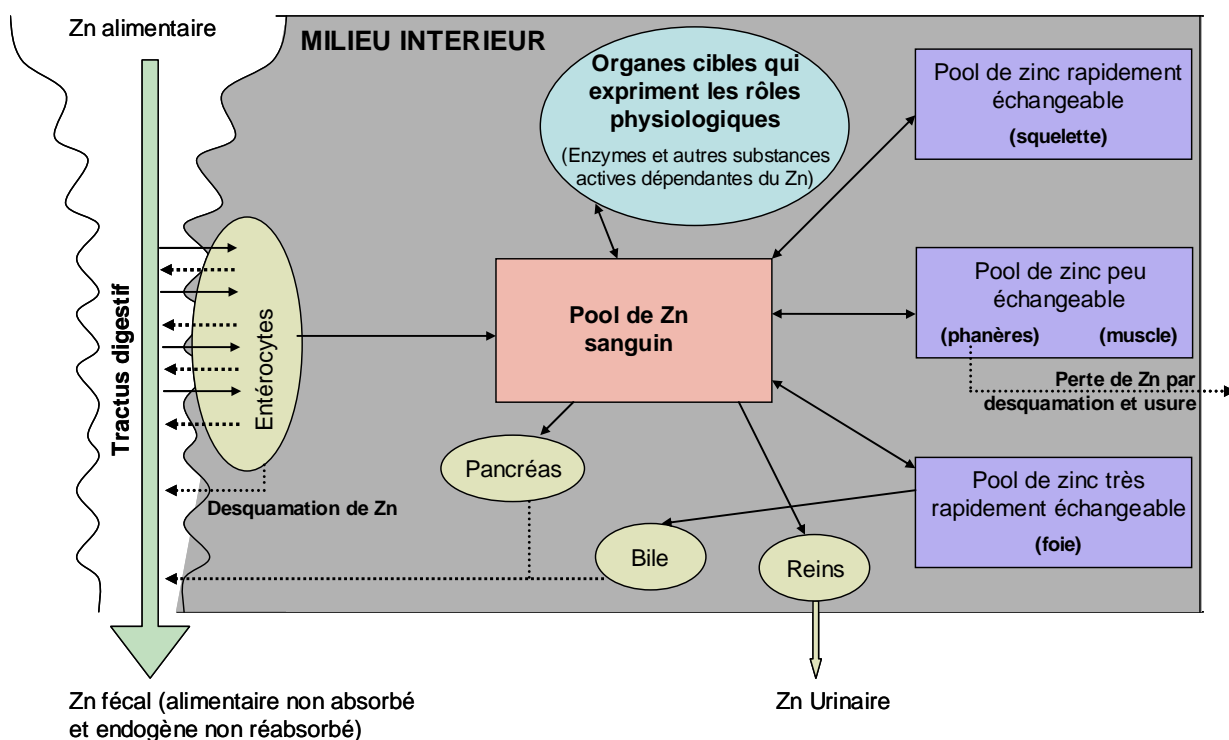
Zn alimentaire

MILIEU INTERIEUR

Organes cibles qui expriment les rôles physiologiques

(Enzymes et autres substances actives dépendantes du Zn)

Pool de zinc rapidement échangeable

(squelette)

Tractus digestif

Entérocytes

Pool de Zn sanguin

Pool de zinc peu échangeable

(phanères) (muscle)

Perte de Zn par desquamation et usure

Pancréas

Pool de zinc très rapidement échangeable

(foie)

Desquamation de Zn

Bile

Reins

Zn fécal (alimentaire non absorbé et endogène non réabsorbé)

Zn Urinaire